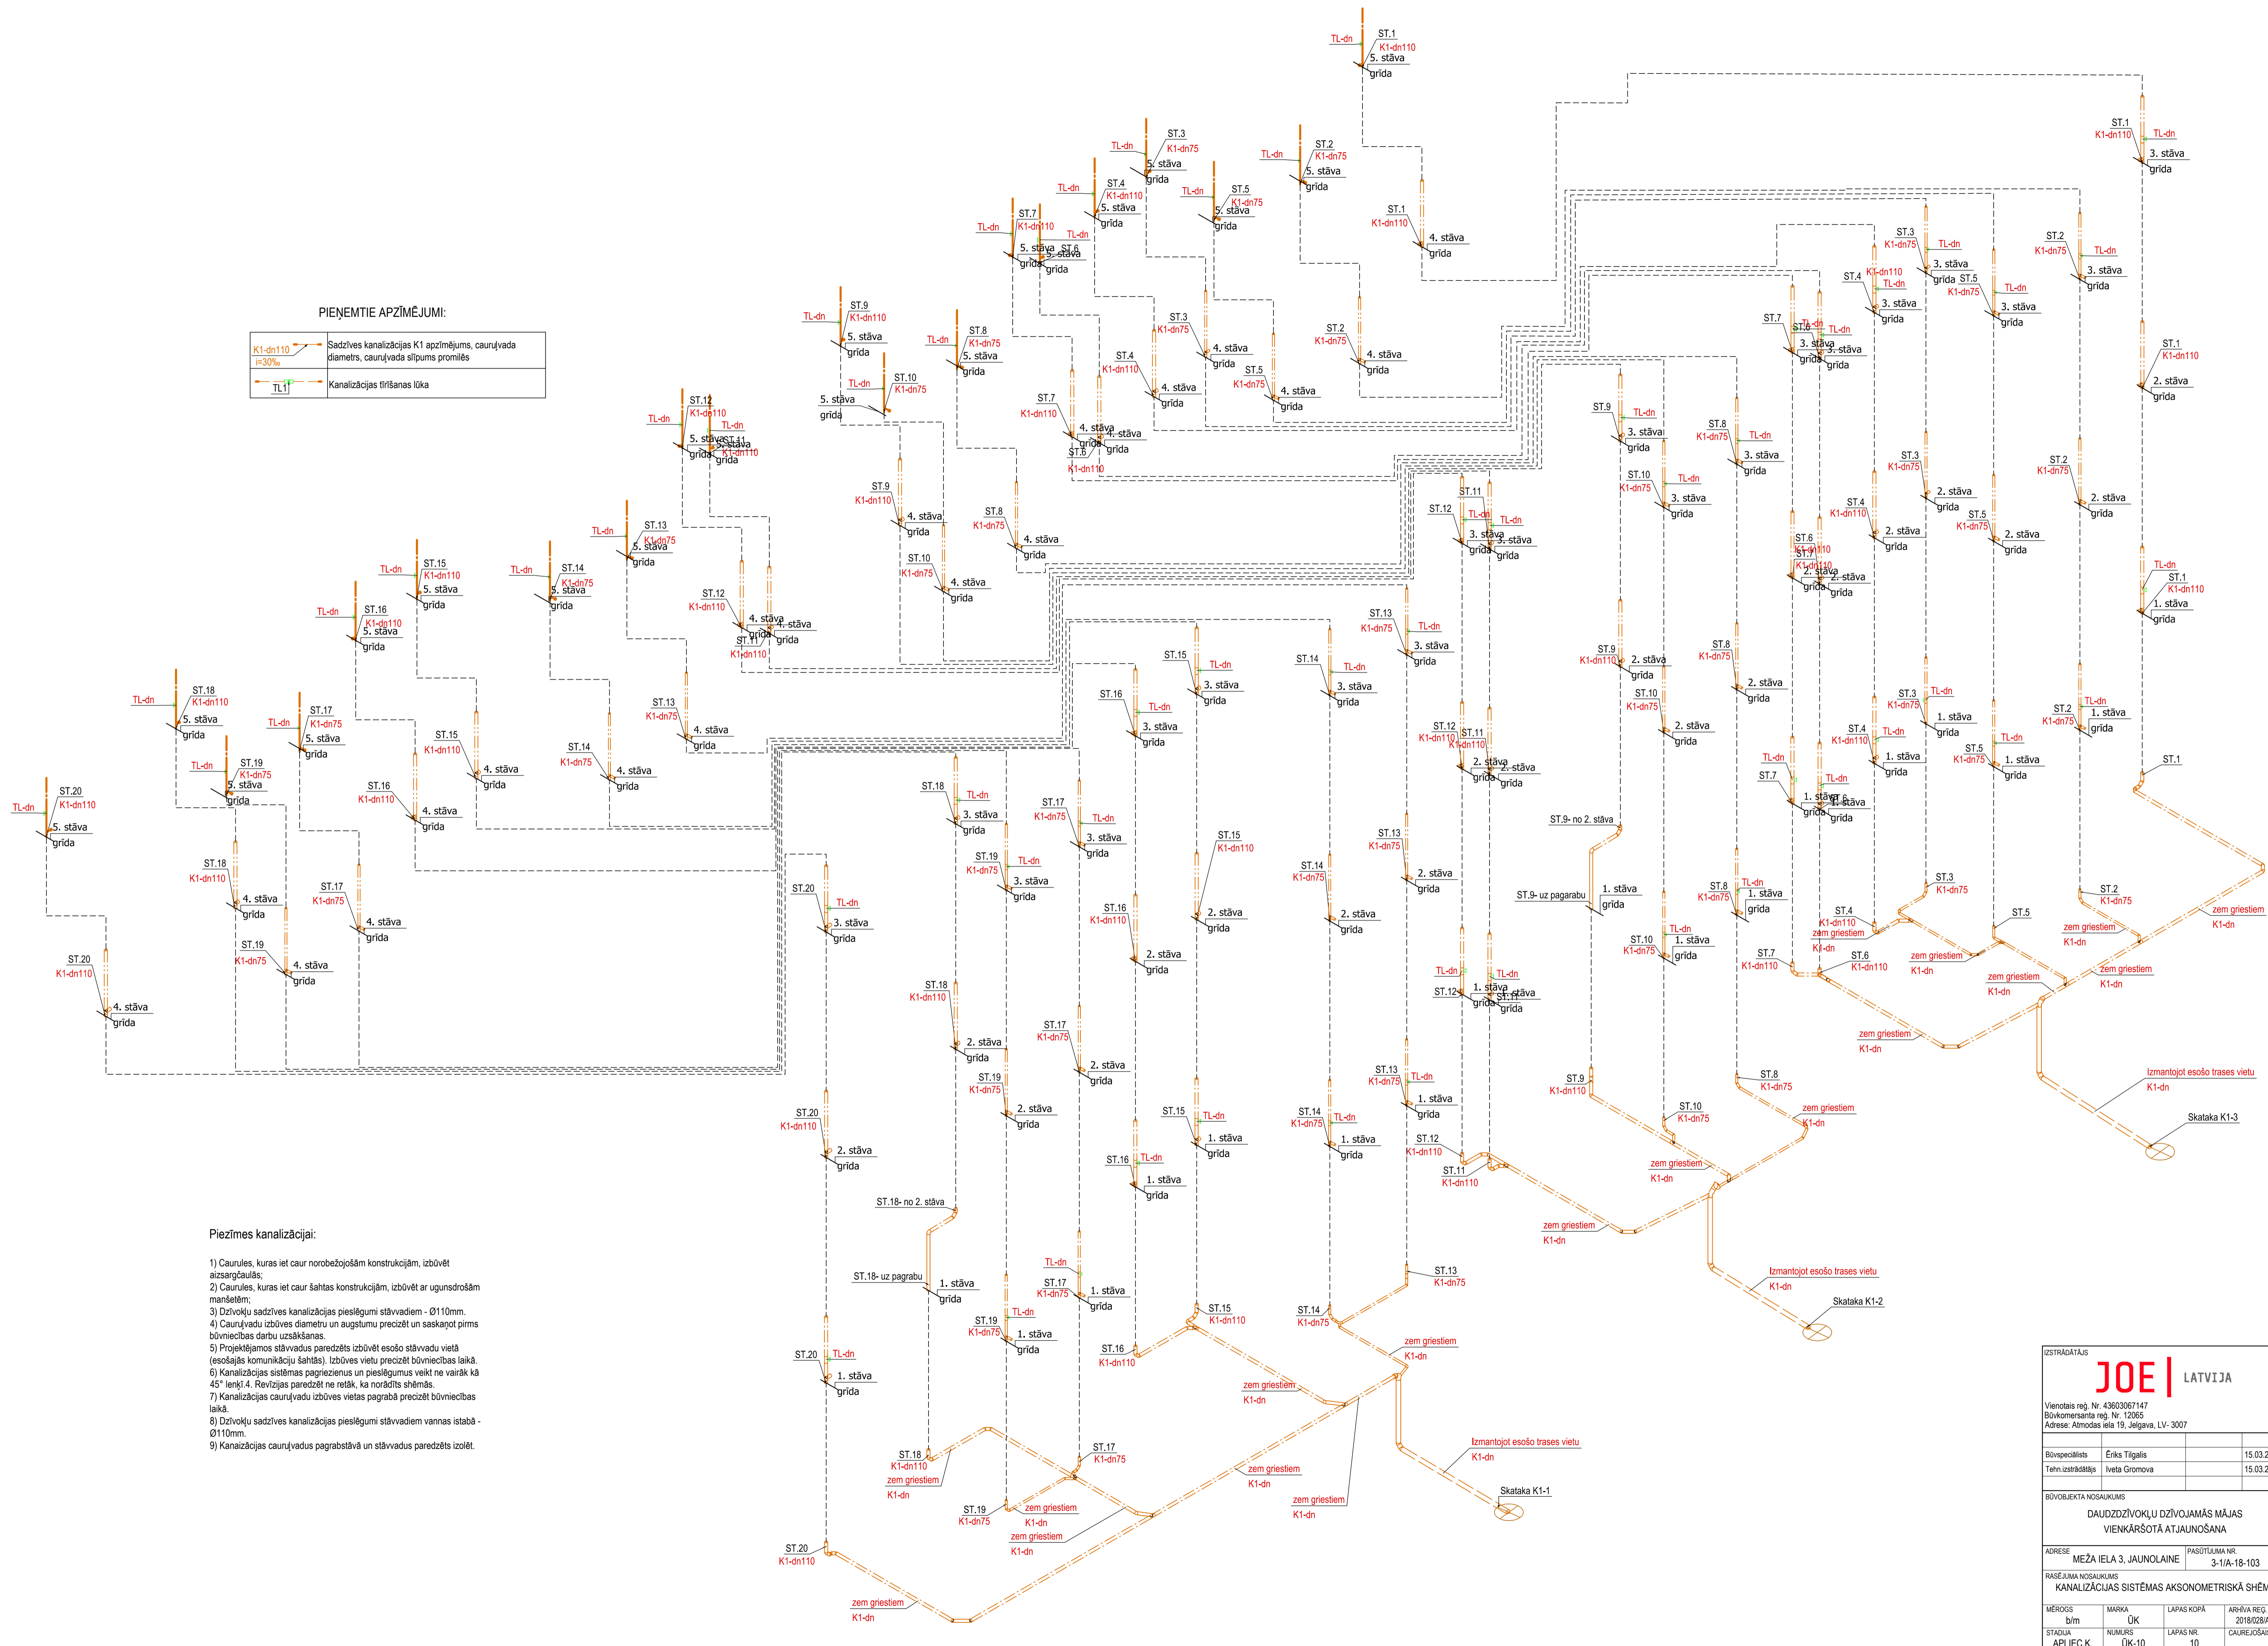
PIEŅEMTIE APZĪMĒJUMI:

| K1-dn110 i=30‰ | Sadzīves kanalizācijas K1 apzīmējums, cauruļvada diametrs, cauruļvada slīpums promilēs |
|---|---|
| TL1 | Kanalizācijas tīrīšanas lūka |

Piezīmes kanalizācijai:

1) Caurules, kuras iet caur norobežojošām konstrukcijām, izbūvēt aizsargčaulās;
2) Caurules, kuras iet caur šahtas konstrukcijām, izbūvēt ar ugunsdrošām manšetēm;
3) Dzīvokļu sadzīves kanalizācijas pieslēgumi stāvvadiem - Ø110mm.
4) Cauruļvadu izbūves diametru un augstumu precizēt un saskaņot pirms būvniecības darbu uzsākšanas.
5) Projektējamos stāvvadus paredzēts izbūvēt esošo stāvvadu vietā (esošajās komunikāciju šahtās). Izbūves vietu precizēt būvniecības laikā.
6) Kanalizācijas sistēmas pagriezienus un pieslēgumus veikt ne vairāk kā 45° leņķī.4. Revīzijas paredzēt ne retāk, ka norādīts shēmās.
7) Kanalizācijas cauruļvadu izbūves vietas pagrabā precizēt būvniecības laikā.
8) Dzīvokļu sadzīves kanalizācijas pieslēgumi stāvvadiem vannas istabā - Ø110mm.
9) Kanaizācijas cauruļvadus pagrabstāvā un stāvvadus paredzēts izolēt.

ST.1 K1-dn110 TL-dn 5. stāva grīda
ST.2 K1-dn75 TL-dn 5. stāva grīda
ST.3 K1-dn75 TL-dn 5. stāva grīda
ST.4 K1-dn110 TL-dn 5. stāva grīda
ST.5 K1-dn75 TL-dn 5. stāva grīda
ST.6 TL-dn 5. stāva grīda
ST.7 K1-dn110 TL-dn 5. stāva grīda
ST.8 K1-dn75 TL-dn 5. stāva grīda
ST.9 K1-dn110 TL-dn 5. stāva grīda
ST.10 K1-dn75 TL-dn 5. stāva grīda
ST.11 K1-dn110 TL-dn 5. stāva grīda
ST.12 K1-dn110 TL-dn 5. stāva grīda
ST.13 K1-dn75 TL-dn 5. stāva grīda
ST.14 K1-dn75 TL-dn 5. stāva grīda
ST.15 K1-dn110 TL-dn 5. stāva grīda
ST.16 K1-dn110 TL-dn 5. stāva grīda
ST.17 K1-dn75 TL-dn 5. stāva grīda
ST.18 K1-dn110 TL-dn 5. stāva grīda
ST.19 K1-dn75 TL-dn 5. stāva grīda
ST.20 K1-dn110 TL-dn 5. stāva grīda

4. stāva grīda; 3. stāva grīda; 2. stāva grīda; 1. stāva grīda
ST.9- no 2. stāva
ST.9- uz pagarabu
ST.18- no 2. stāva
ST.18- uz pagrabu
zem griestiem K1-dn
Izmantojot esošo trases vietu K1-dn
Skataka K1-1
Skataka K1-2
Skataka K1-3

IZSTRĀDĀTĀJS
JOE LATVIJA
Vienotais reģ. Nr. 43603067147
Būvkomersanta reģ. Nr. 12065
Adrese: Atmodas iela 19, Jelgava, LV- 3007

| Būvspeciālists | Ēriks Tilgalis | 15.03.2 |
|---|---|---|
| Tehn.izstrādātājs | Iveta Gromova | 15.03.2 |

BŪVOBJEKTA NOSAUKUMS
DAUDZDZĪVOKĻU DZĪVOJAMĀS MĀJAS VIENKĀRŠOTĀ ATJAUNOŠANA
ADRESE MEŽA IELA 3, JAUNOLAINE
PASŪTĪJUMA NR. 3-1/A-18-103
RASĒJUMA NOSAUKUMS
KANALIZĀCIJAS SISTĒMAS AKSONOMETRISKĀ SHĒM

| MĒROGS | MARKA | LAPAS KOPĀ | ARHĪVA REĢ |
|---|---|---|---|
| b/m | ŪK | | 2018/028/ |
| STADIJA | NUMURS | LAPAS NR. | CAUREJOŠĀ |
| APLIEC.K | ŪK-10 | 10 | |